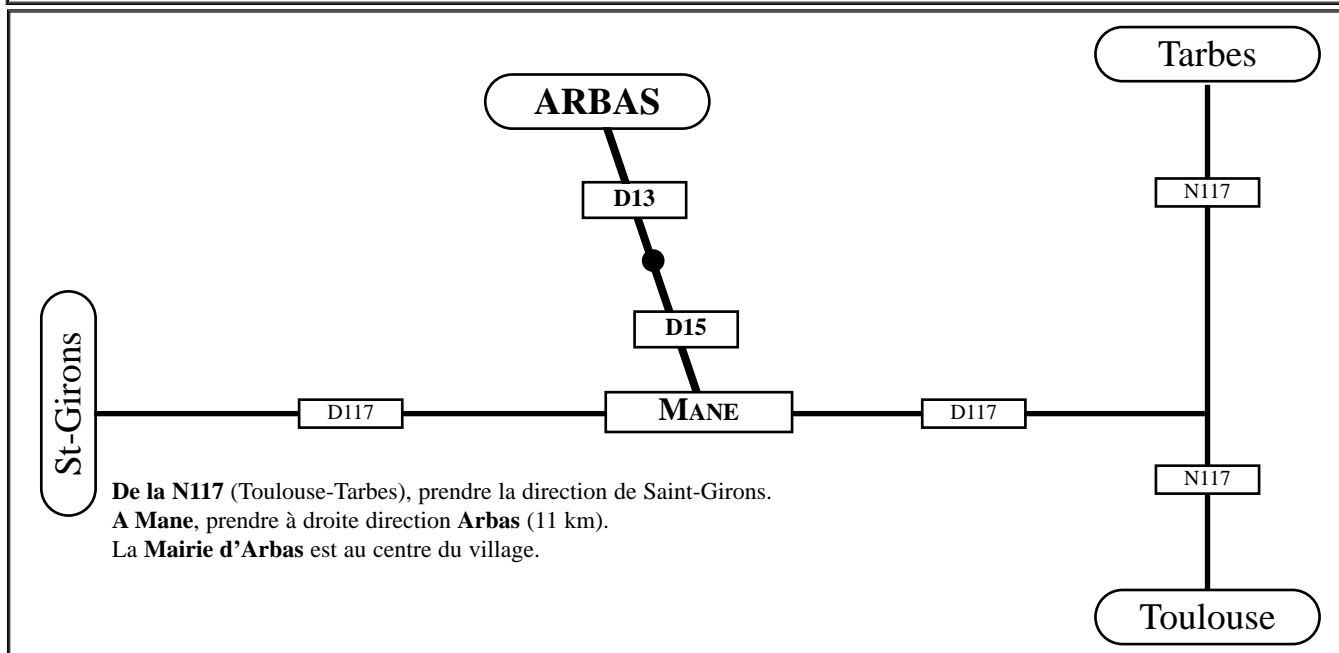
ARBAS

Tarbes

D13

N117

D15

St-Girons

D117

MANE

D117

N117

**De la N117** (Toulouse-Tarbes), prendre la direction de Saint-Girons.
**A Mane**, prendre à droite direction **Arbas** (11 km).
La **Mairie d'Arbas** est au centre du village.

Toulouse